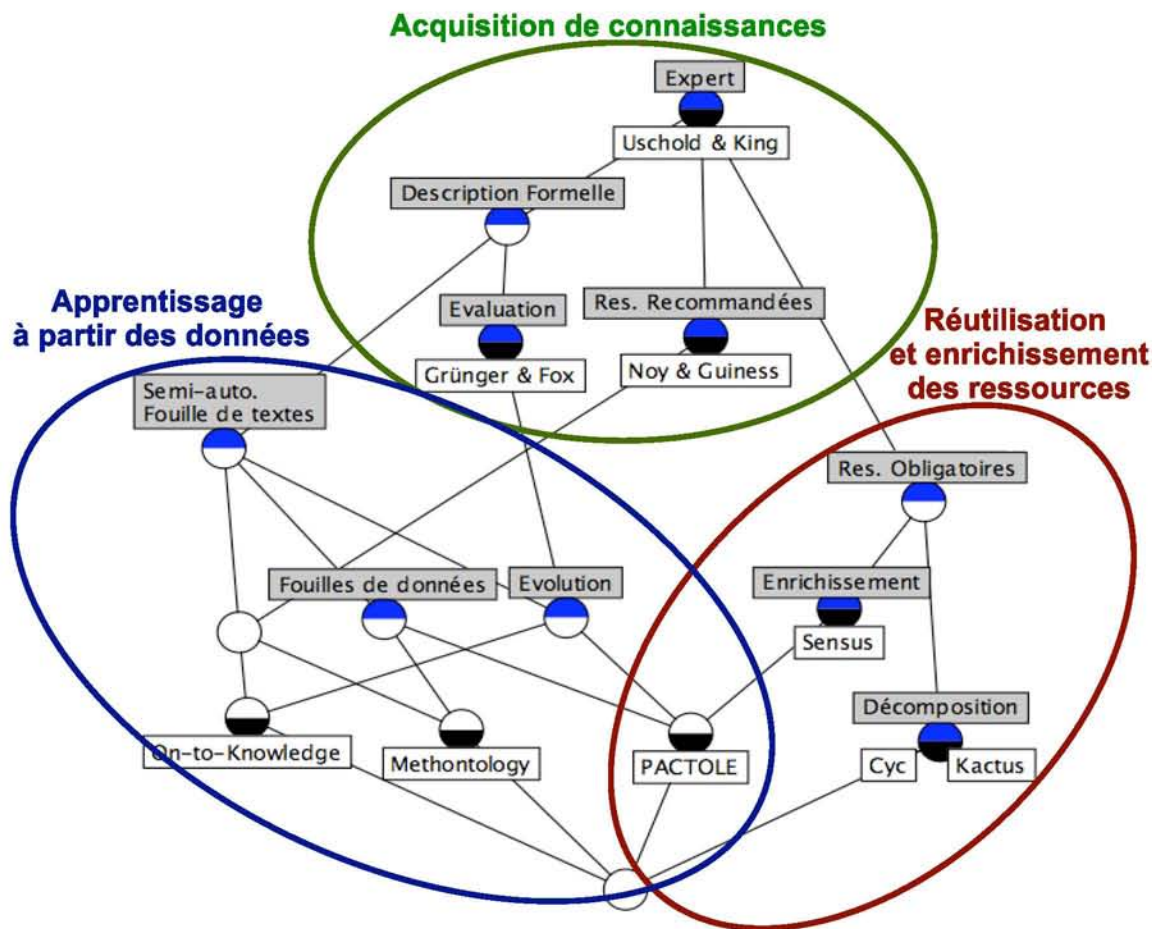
Acquisition de connaissances

Expert

Uschold & King

Description Formelle

Evaluation

Res. Recommandées

Grünger & Fox

Noy & Guiness

Apprentissage à partir des données

Réutilisation et enrichissement des ressources

Semi-auto. Fouille de textes

Res. Obligatoires

Fouilles de données

Evolution

Enrichissement

Sensus

Décomposition

On-to-Knowledge

Methontology

PACTOLE

Cyc

Kactus